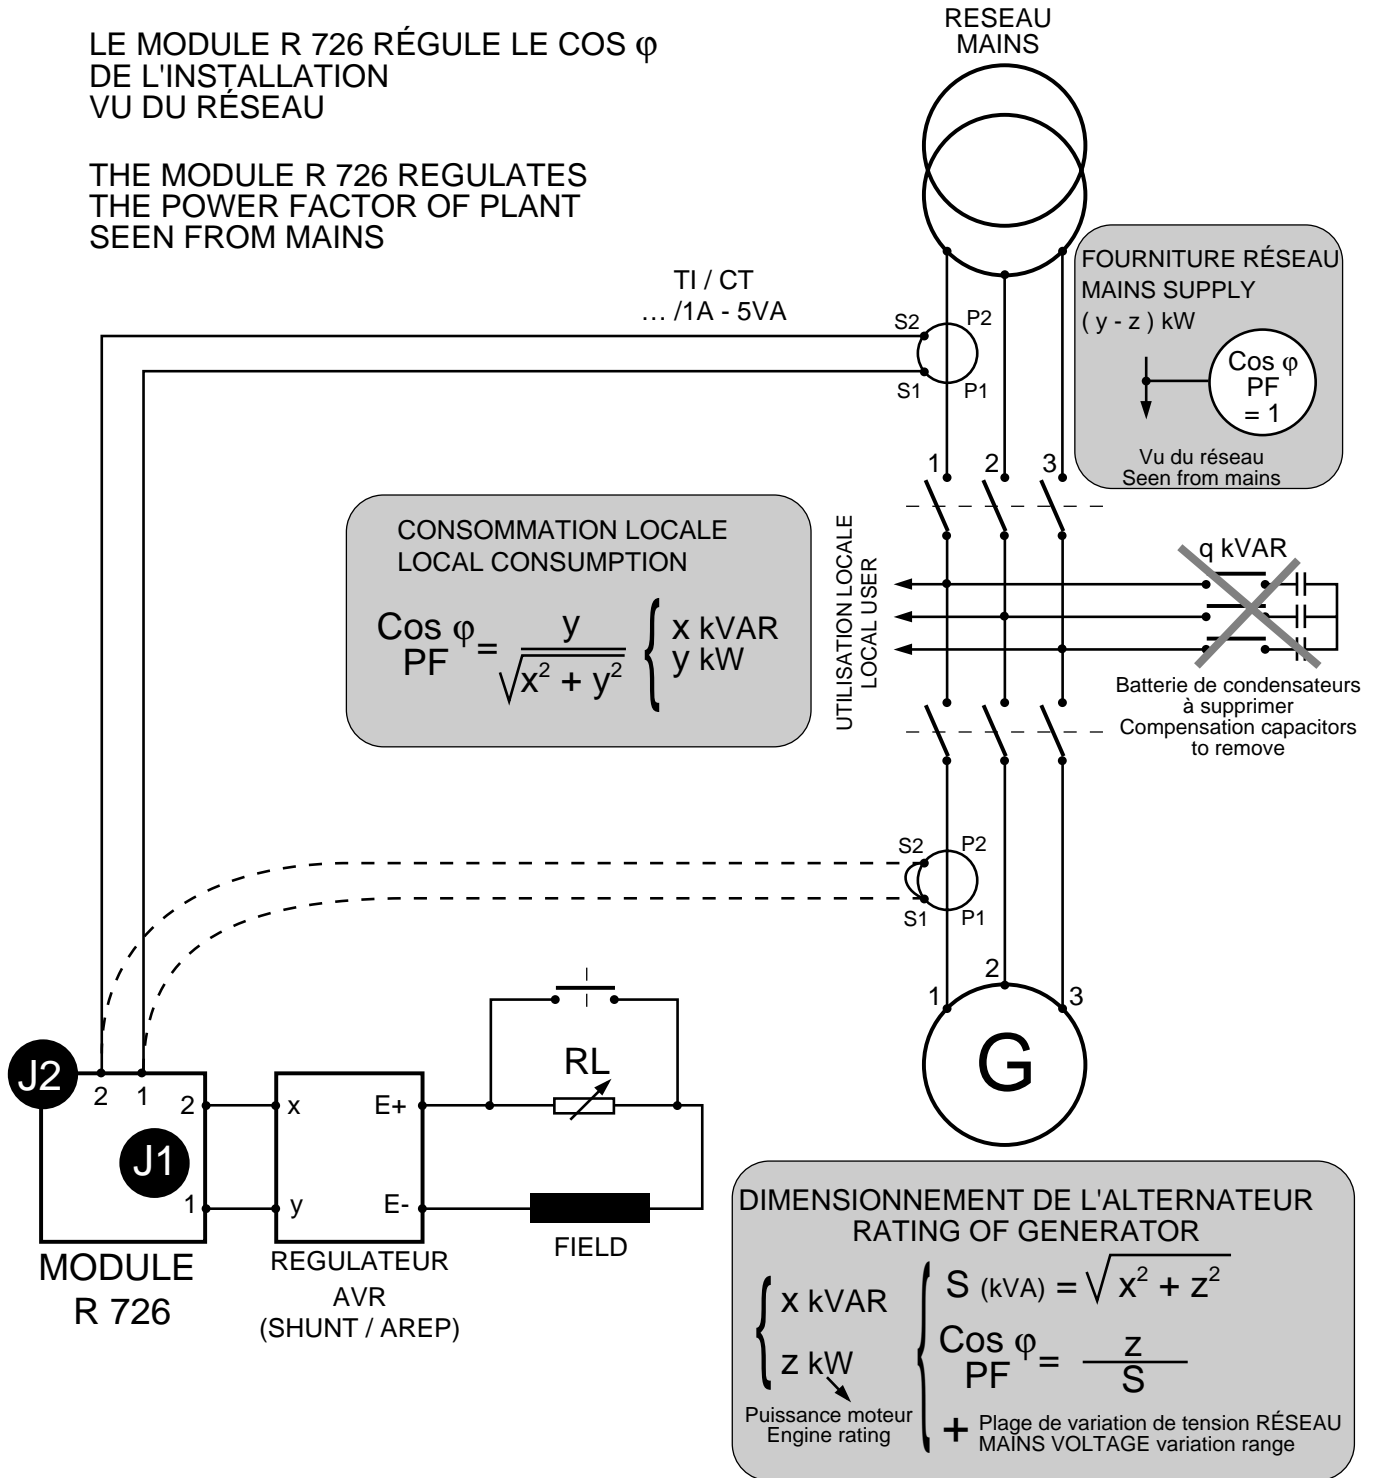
LE MODULE R 726 RÉGULE LE COS φ
DE L'INSTALLATION
VU DU RÉSEAU

THE MODULE R 726 REGULATES
THE POWER FACTOR OF PLANT
SEEN FROM MAINS

RESEAU
MAINS

TI / CT
… /1A - 5VA

S2 P2
S1 P1

FOURNITURE RÉSEAU
MAINS SUPPLY
( y - z ) kW

Cos φ
PF
= 1

Vu du réseau
Seen from mains

1 2 3

CONSOMMATION LOCALE
LOCAL CONSUMPTION

Cos φ
PF $= \frac{y}{\sqrt{x^2 + y^2}}$ { x kVAR
y kW

UTILISATION LOCALE
LOCAL USER

q kVAR

Batterie de condensateurs
à supprimer
Compensation capacitors
to remove

S2 P2
S1 P1

2
1 3

G

J2
2 1 2
J1
1

x E+
y E-

RL

FIELD

MODULE
R 726

REGULATEUR
AVR
(SHUNT / AREP)

DIMENSIONNEMENT DE L'ALTERNATEUR
RATING OF GENERATOR

x kVAR
z kW

Puissance moteur
Engine rating

S (kVA) = $\sqrt{x^2 + z^2}$

Cos φ
PF $= \frac{z}{S}$

+ Plage de variation de tension RÉSEAU
MAINS VOLTAGE variation range